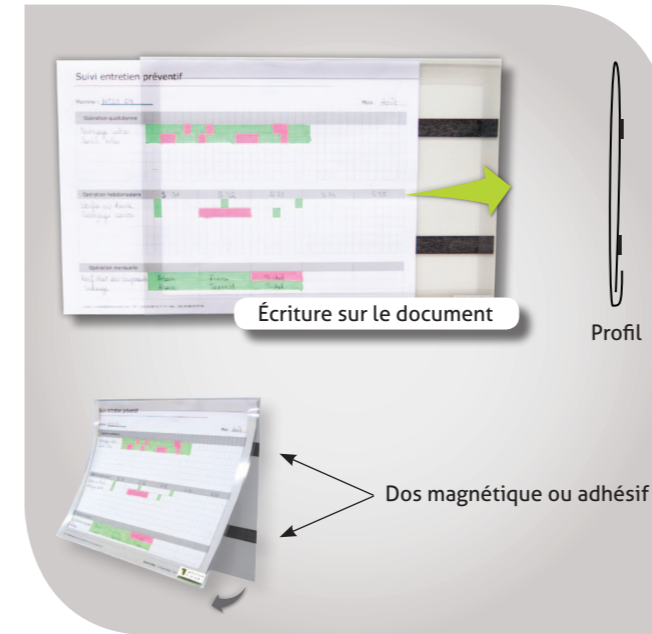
Suivi entretien préventif

Machine : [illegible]

Mois : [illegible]

Opération quotidienne

Opération hebdomadaire

Opération mensuelle

Écriture sur le document

Profil

Suivi entretien préventif

Dos magnétique ou adhésif